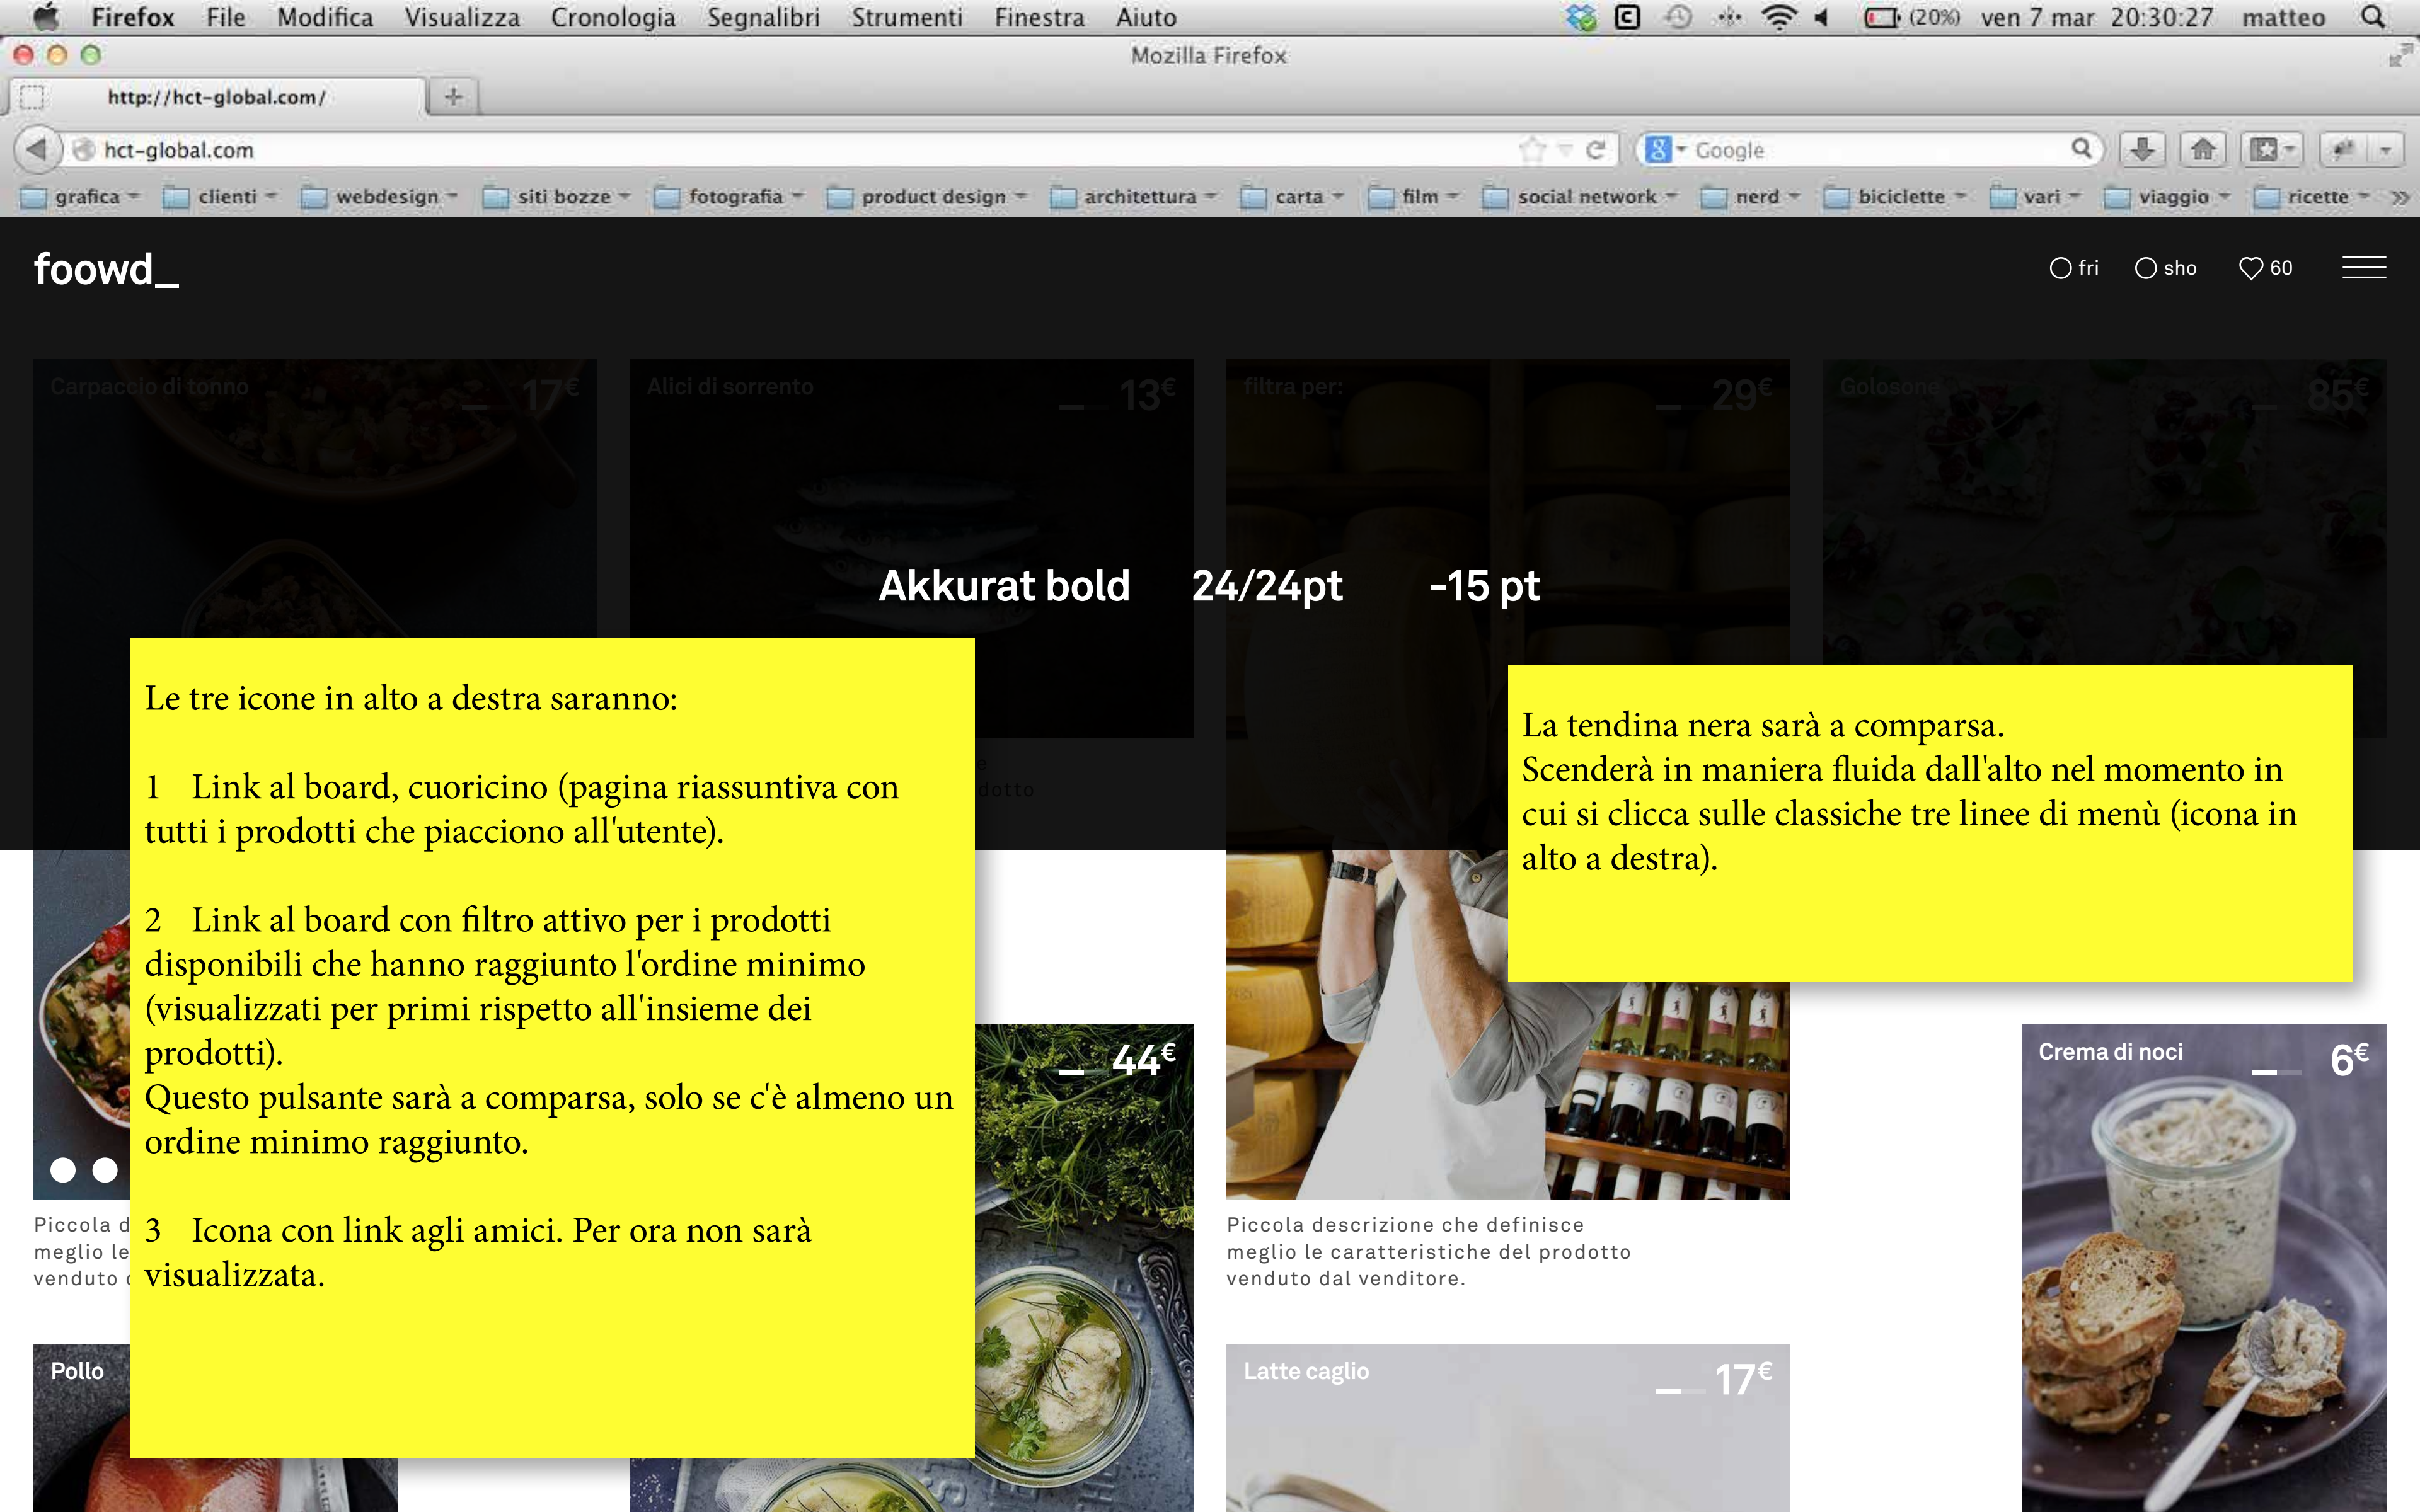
Firefox File Modifica Visualizza Cronologia Segnalibri Strumenti Finestra Aiuto (20%) ven 7 mar 20:30:27 matteo

Mozilla Firefox

http://hct-global.com/

hct-global.com

Google

grafica clienti webdesign siti bozze fotografia product design architettura carta film social network nerd biciclette vari viaggio ricette

foowd_

fri sho 60

Carpaccio di tonno 17€

Alici di sorrento 13€

filtra per: 29€

Golosone 85€

Akkurat bold 24/24pt -15 pt

Le tre icone in alto a destra saranno:

1 Link al board, cuoricino (pagina riassuntiva con tutti i prodotti che piacciono all'utente).

2 Link al board con filtro attivo per i prodotti disponibili che hanno raggiunto l'ordine minimo (visualizzati per primi rispetto all'insieme dei prodotti).
Questo pulsante sarà a comparsa, solo se c'è almeno un ordine minimo raggiunto.

3 Icona con link agli amici. Per ora non sarà visualizzata.

La tendina nera sarà a comparsa.
Scenderà in maniera fluida dall'alto nel momento in cui si clicca sulle classiche tre linee di menù (icona in alto a destra).

dotto

44€

Crema di noci 6€

Piccola d meglio le venduto d

Piccola descrizione che definisce meglio le caratteristiche del prodotto venduto dal venditore.

Pollo

Latte caglio 17€